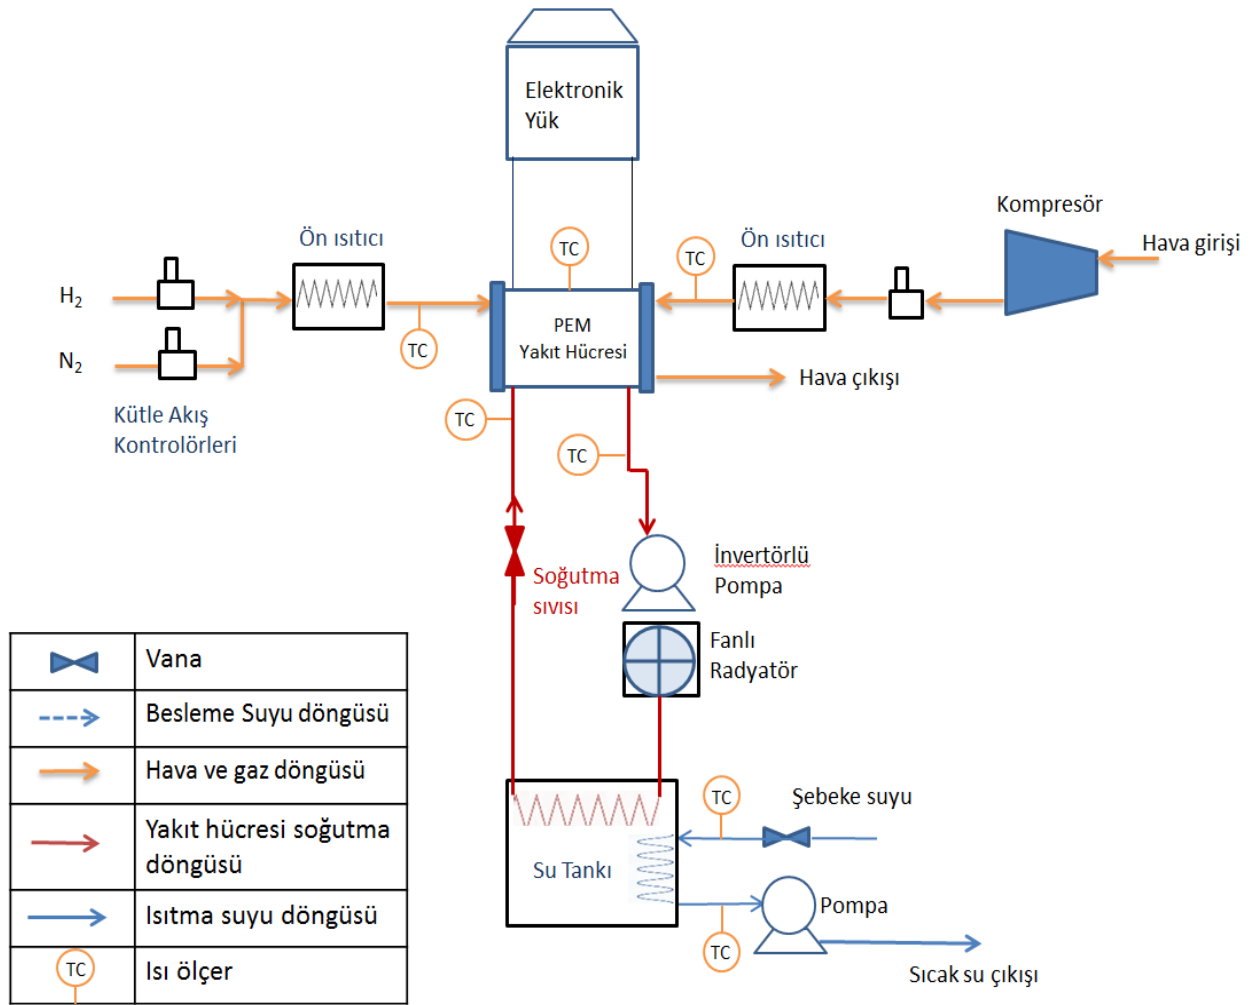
Elektronik Yük

Kompresör

Ön ısıtıcı

Ön ısıtıcı

TC

TC

Hava girişi

$H_2$

$N_2$

TC

PEM Yakıt Hücresi

Hava çıkışı

Kütle Akış Kontrolörleri

TC

TC

İnvertörlü Pompa

Soğutma sıvısı

Fanlı Radyatör

| | Vana |
|---|---|
| | Besleme Suyu döngüsü |
| | Hava ve gaz döngüsü |
| | Yakıt hücresi soğutma döngüsü |
| | Isıtma suyu döngüsü |
| TC | Isı ölçer |

TC

Şebeke suyu

Su Tankı

Pompa

TC

Sıcak su çıkışı